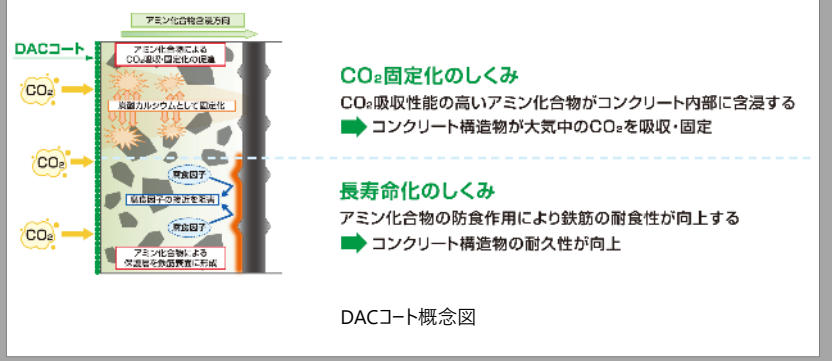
アミン化合物含浸方向

DACコート

アミン化合物による
$CO_2$吸収・固定化の促進

$CO_2$

炭酸カルシウムとして固定化

$CO_2$

腐食因子

腐食因子の浸透を抑制

$CO_2$

アミン化合物による
保護層を鉄筋表面に形成

$CO_2$固定化のしくみ

$CO_2$吸収性能の高いアミン化合物がコンクリート内部に含浸する

コンクリート構造物が大気中の$CO_2$を吸収・固定

長寿命化のしくみ

アミン化合物の防食作用により鉄筋の耐食性が向上する

コンクリート構造物の耐久性が向上

DACコート概念図